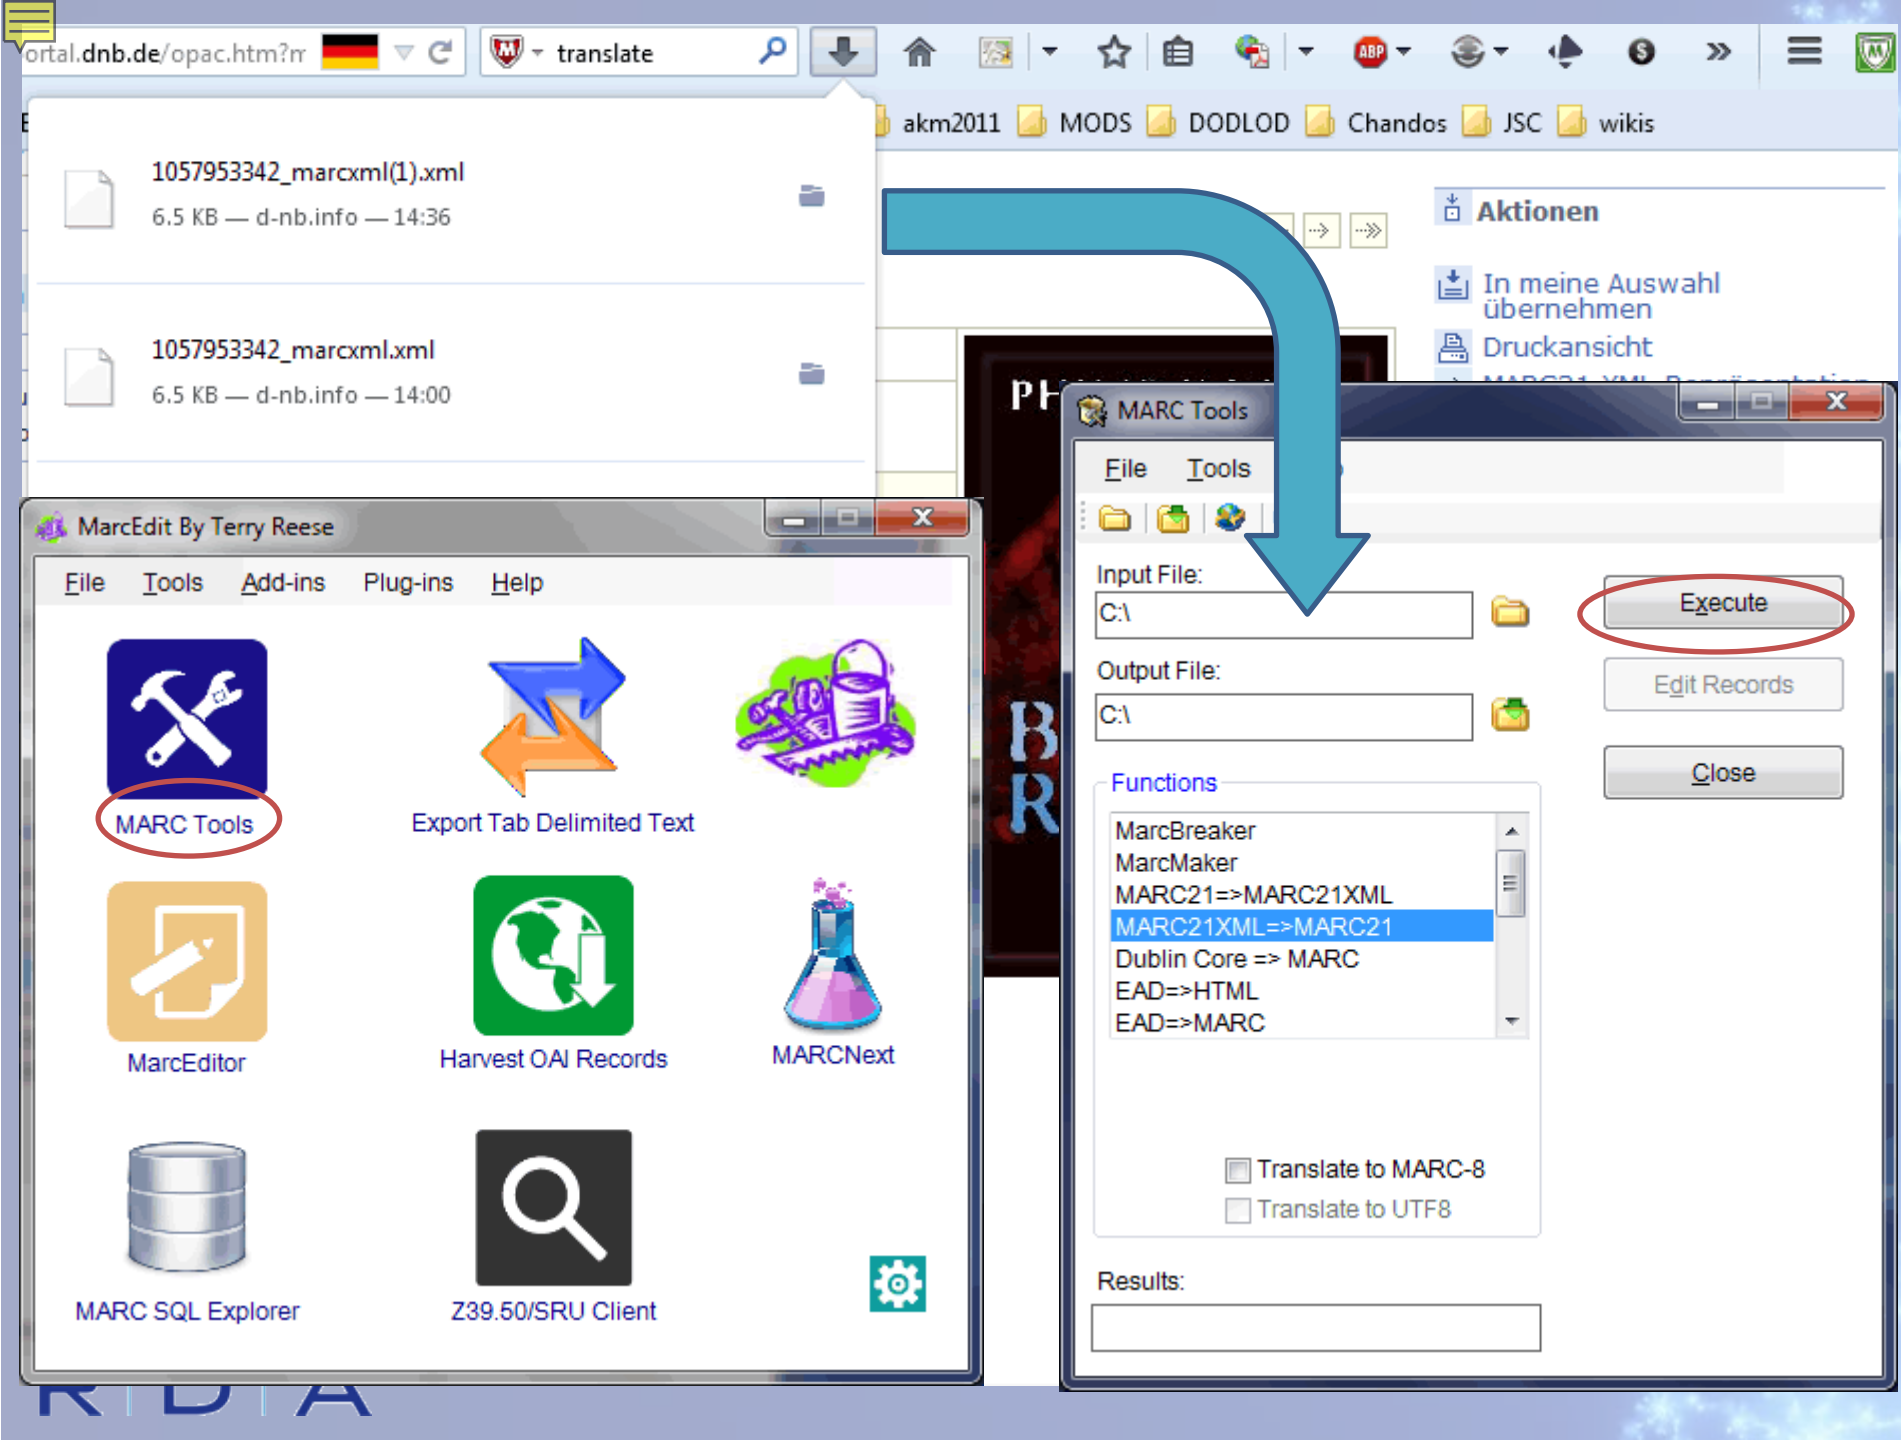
ortal.dnb.de/opac.htm?m

translate

akm2011 MODS DODLOD Chandos JSC wikis

1057953342_marcxml(1).xml
6.5 KB — d-nb.info — 14:36

1057953342_marcxml.xml
6.5 KB — d-nb.info — 14:00

Aktionen

In meine Auswahl übernehmen
Druckansicht

MarcEdit By Terry Reese

File Tools Add-ins Plug-ins Help

MARC Tools
Export Tab Delimited Text
MarcEditor
Harvest OAI Records
MARCNext
MARC SQL Explorer
Z39.50/SRU Client

MARC Tools

File Tools

Input File:
C:\
Output File:
C:\

Execute
Edit Records
Close

Functions
MarcBreaker
MarcMaker
MARC21=>MARC21XML
MARC21XML=>MARC21
Dublin Core => MARC
EAD=>HTML
EAD=>MARC

Translate to MARC-8
Translate to UTF8

Results: